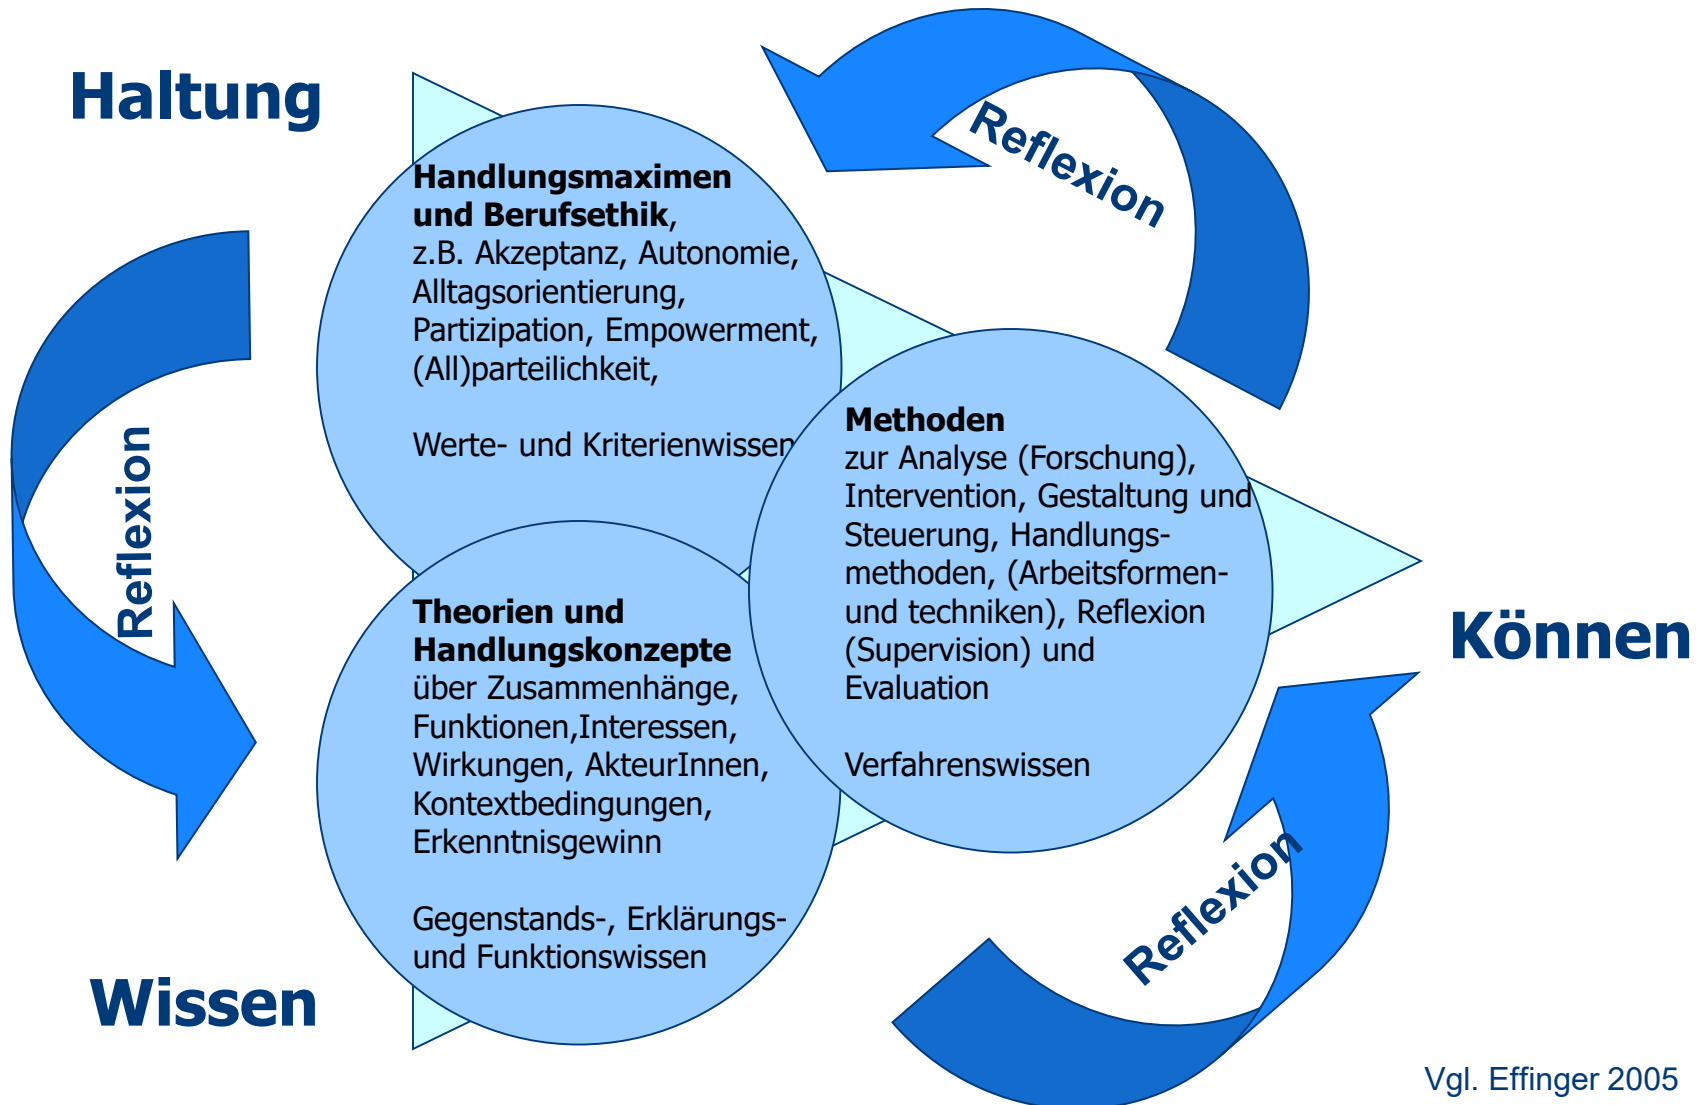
Haltung

Reflexion

Reflexion

Handlungsmaximen und Berufsethik, z.B. Akzeptanz, Autonomie, Alltagsorientierung, Partizipation, Empowerment, (All)parteilichkeit,

Werte- und Kriterienwissen

Methoden zur Analyse (Forschung), Intervention, Gestaltung und Steuerung, Handlungsmethoden, (Arbeitsformen- und techniken), Reflexion (Supervision) und Evaluation

Verfahrenswissen

Können

Theorien und Handlungskonzepte über Zusammenhänge, Funktionen,Interessen, Wirkungen, AkteurInnen, Kontextbedingungen, Erkenntnisgewinn

Gegenstands-, Erklärungs- und Funktionswissen

Reflexion

Wissen

Vgl. Effinger 2005